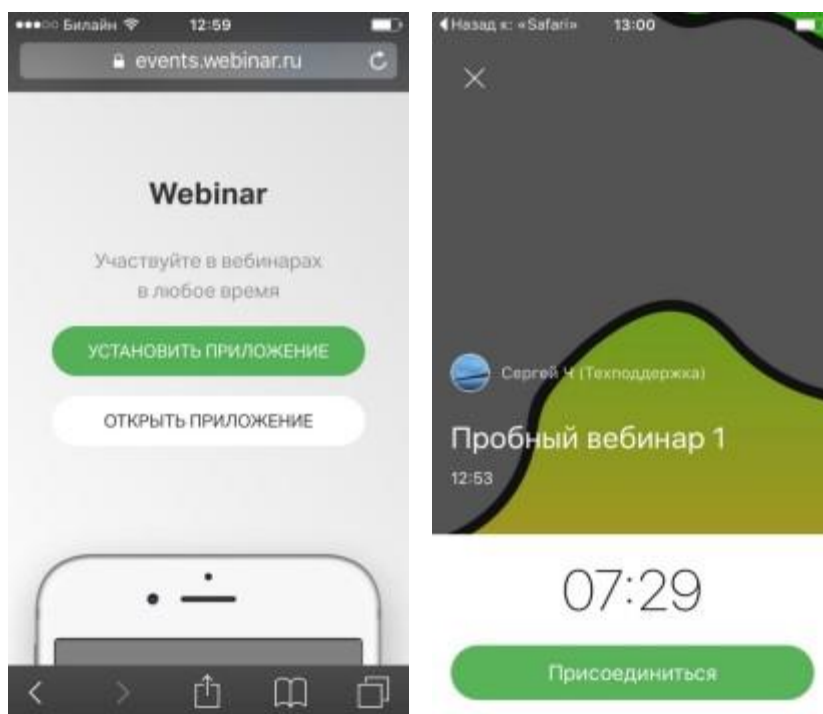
●●●○○ Билайн 12:59

events.webinar.ru

Webinar

Участвуйте в вебинарах в любое время

УСТАНОВИТЬ ПРИЛОЖЕНИЕ

ОТКРЫТЬ ПРИЛОЖЕНИЕ

◀ Назад к: «Safari» 13:00

×

Сергей Ч (Техподдержка)

Пробный вебинар 1

12:53

07:29

Присоединиться